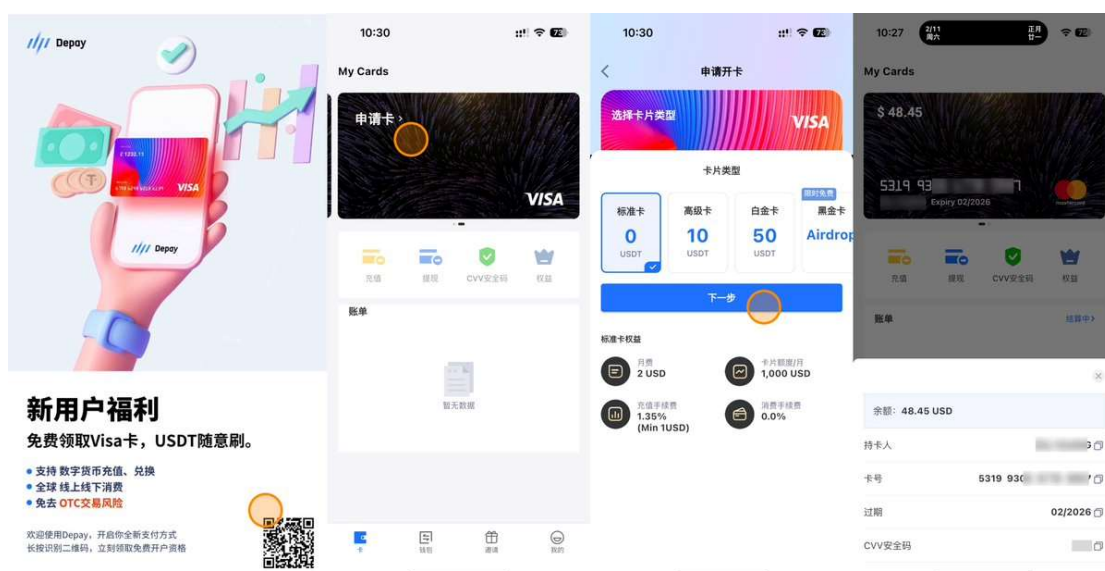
Depay

VISA

Depay

新用户福利

免费领取Visa卡，USDT随意刷。

• 支持 数字货币充值、兑换
• 全球 线上线下消费
• 免去 OTC交易风险

欢迎使用Depay，开启你全新支付方式
长按识别二维码，立刻领取免费开户资格

10:30

My Cards

申请卡 >

VISA

充值 提现 CVV安全码 权益

账单

暂无数据

卡 钱包 邀请 我的

10:30

申请开卡

选择卡片类型

VISA

卡片类型

| 标准卡 | 高级卡 | 白金卡 | 黑金卡 |
|---|---|---|---|
| 0 USDT | 10 USDT | 50 USDT | Airdrop |

限时免费

下一步

标准卡权益

月费 2 USD

卡片额度/月 1,000 USD

充值手续费 1.35% (Min 1USD)

消费手续费 0.0%

10:27

My Cards

$ 48.45

5319 93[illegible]7

Expiry 02/2026

充值 提现 CVV安全码 权益

账单

结算中 >

余额: 48.45 USD

持卡人 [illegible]

卡号 5319 93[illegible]

过期 02/2026

CVV安全码 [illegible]